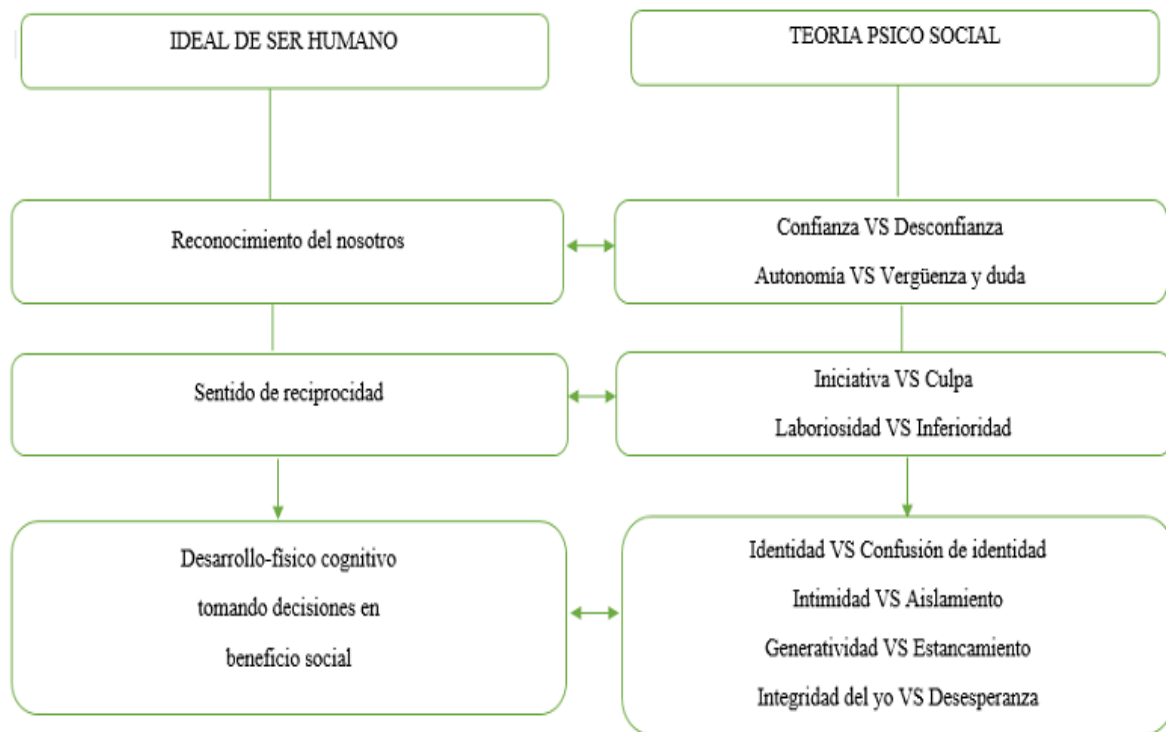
IDEAL DE SER HUMANO

TEORIA PSICO SOCIAL

Reconocimiento del nosotros

Confianza VS Desconfianza

Autonomía VS Vergüenza y duda

Sentido de reciprocidad

Iniciativa VS Culpa

Laboriosidad VS Inferioridad

Desarrollo-físico cognitivo tomando decisiones en beneficio social

Identidad VS Confusión de identidad

Intimidad VS Aislamiento

Generatividad VS Estancamiento

Integridad del yo VS Desesperanza